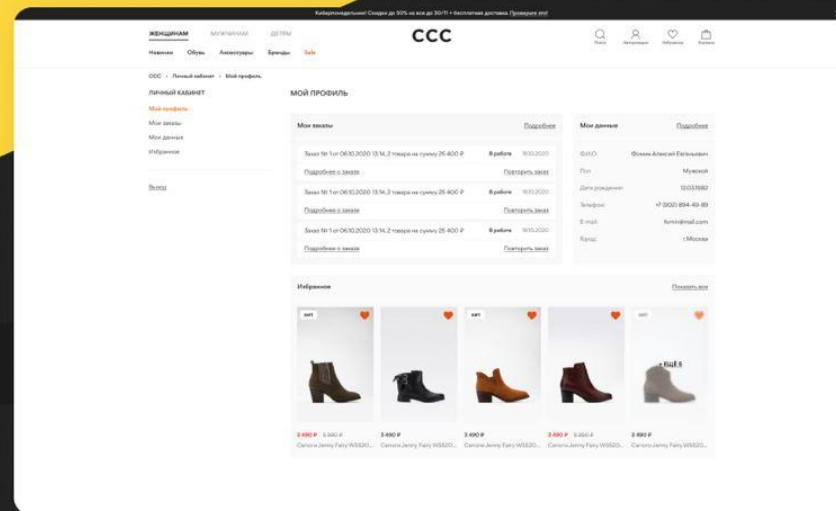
Киберпонедельник! Скидки до 50% на все до 30/11 + бесплатная доставка. Проверьте это!

ЖЕНЩИНАМ МУЖЧИНАМ ДЕТЯМ

Новинки Обувь Аксессуары Бренды Sale

CCC

Поиск Авторизация Избранное Корзина

CCC · Личный кабинет · Мой профиль

ЛИЧНЫЙ КАБИНЕТ

Мой профиль

Мои заказы

Мои данные

Избранное

Выход

МОЙ ПРОФИЛЬ

Мои заказы Подробнее

Заказ № 1 от 06.10.2020 13:14, 2 товара на сумму 25 400 ₽ В работе 19.10.2020

Подробнее о заказе Повторить заказ

Заказ № 1 от 06.10.2020 13:14, 2 товара на сумму 25 400 ₽ В работе 19.10.2020

Подробнее о заказе Повторить заказ

Заказ № 1 от 06.10.2020 13:14, 2 товара на сумму 25 400 ₽ В работе 19.10.2020

Подробнее о заказе Повторить заказ

Мои данные Подробнее

Ф.И.О. Фомин Алексей Евгеньевич

Пол Мужской

Дата рождения 13.03.1980

Телефон +7 (902) 894-49-89

E-mail fomin@mail.com

Город г.Москва

Избранное Показать все

хит

хит

хит

2 490 ₽ 3 390 ₽ Carinii Jenny Fairy WS520...

3 490 ₽ Carinii Jenny Fairy WS520...

3 490 ₽ Carinii Jenny Fairy WS520...

2 490 ₽ 3 390 ₽ Carinii Jenny Fairy WS520...

3 490 ₽ Carinii Jenny Fairy WS520...